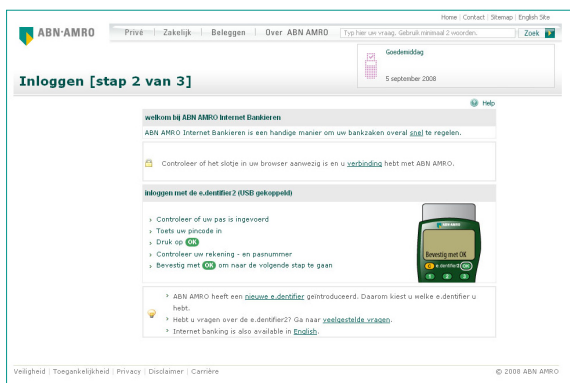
Home | Contact | Sitemap | English Site

ABN·AMRO

Privé | Zakelijk | Beleggen | Over ABN AMRO

Typ hier uw vraag. Gebruik minimaal 2 woorden. Zoek

Goedemiddag

5 september 2008

Inloggen [stap 2 van 3]

Help

welkom bij ABN AMRO Internet Bankieren

ABN AMRO Internet Bankieren is een handige manier om uw bankzaken overal snel te regelen.

Controleer of het slotje in uw browser aanwezig is en u verbinding hebt met ABN AMRO.

inloggen met de e.dentifier2 (USB gekoppeld)

Controleer of uw pas is ingevoerd

Toets uw pincode in

Druk op OK

Controleer uw rekening - en pasnummer

Bevestig met OK om naar de volgende stap te gaan

Bevestig met OK

e.dentifier2

ABN AMRO heeft een nieuwe e.dentifier geïntroduceerd. Daarom kiest u welke e.dentifier u hebt.

Hebt u vragen over de e.dentifier2? Ga naar veelgestelde vragen.

Internet banking is also available in English.

Veiligheid | Toegankelijkheid | Privacy | Disclaimer | Carrière

© 2008 ABN AMRO